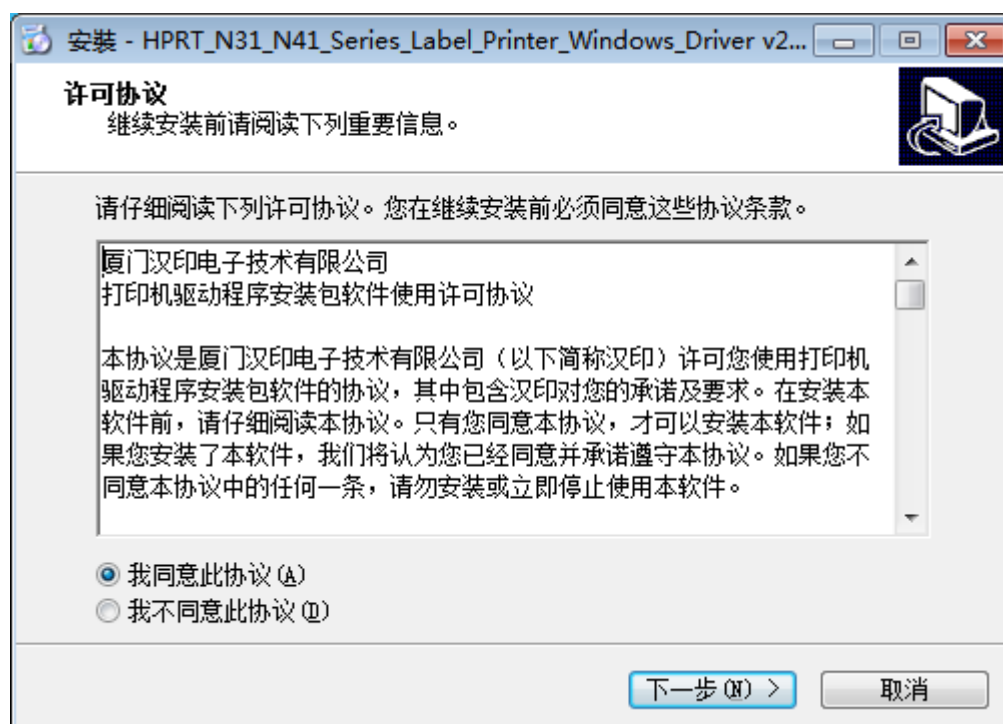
安装 - HPRT_N31_N41_Series_Label_Printer_Windows_Driver v2...

许可协议
继续安装前请阅读下列重要信息。

请仔细阅读下列许可协议。您在继续安装前必须同意这些协议条款。

厦门汉印电子技术有限公司
打印机驱动程序安装包软件使用许可协议

本协议是厦门汉印电子技术有限公司（以下简称汉印）许可您使用打印机驱动程序安装包软件的协议，其中包含汉印对您的承诺及要求。在安装本软件前，请仔细阅读本协议。只有您同意本协议，才可以安装本软件；如果您安装了本软件，我们将认为您已经同意并承诺遵守本协议。如果您不同意本协议中的任何一条，请勿安装或立即停止使用本软件。

我同意此协议(A)
我不同意此协议(D)

下一步(N) >
取消